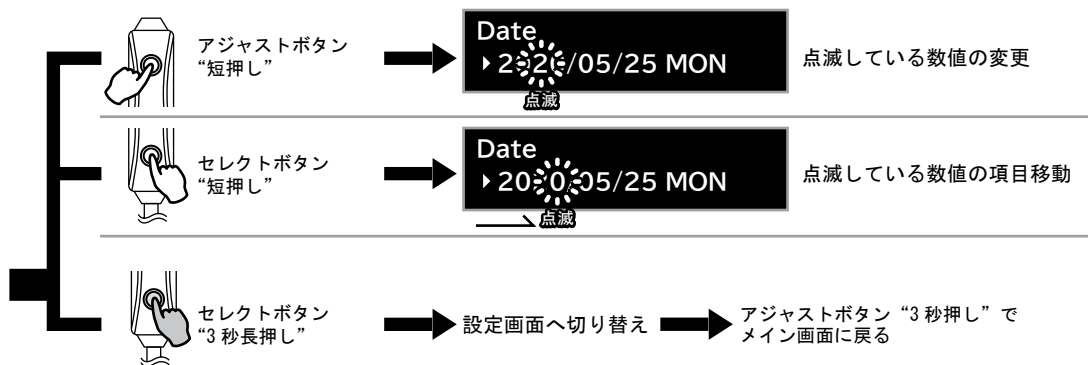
アジャストボタン
"短押し"

Date
▸2 2 /05/25 MON
点滅

点滅している数値の変更

セレクトボタン
"短押し"

Date
▸20 0 05/25 MON
点滅

点滅している数値の項目移動

セレクトボタン
"3 秒長押し"

設定画面へ切り替え

アジャストボタン "3 秒押し" で
メイン画面に戻る